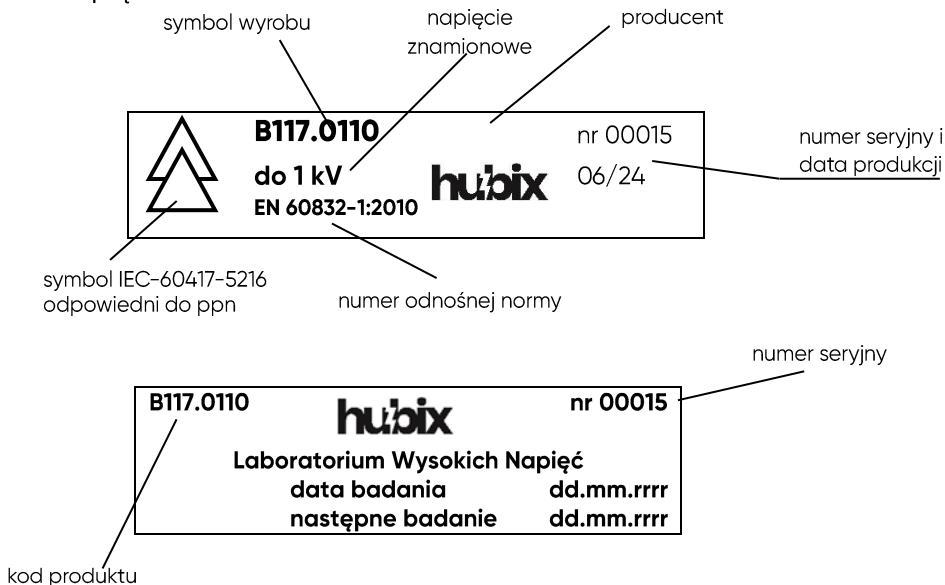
symbol wyrobu

napięcie znamionowe

producent

B117.0110

nr 00015

numer seryjny i data produkcji

do 1 kV

hubix

06/24

EN 60832-1:2010

symbol IEC-60417-5216 odpowiedni do ppn

numer odnośnej normy

numer seryjny

B117.0110

hubix

nr 00015

Laboratorium Wysokich Napięć

data badania dd.mm.rrrr

następne badanie dd.mm.rrrr

kod produktu